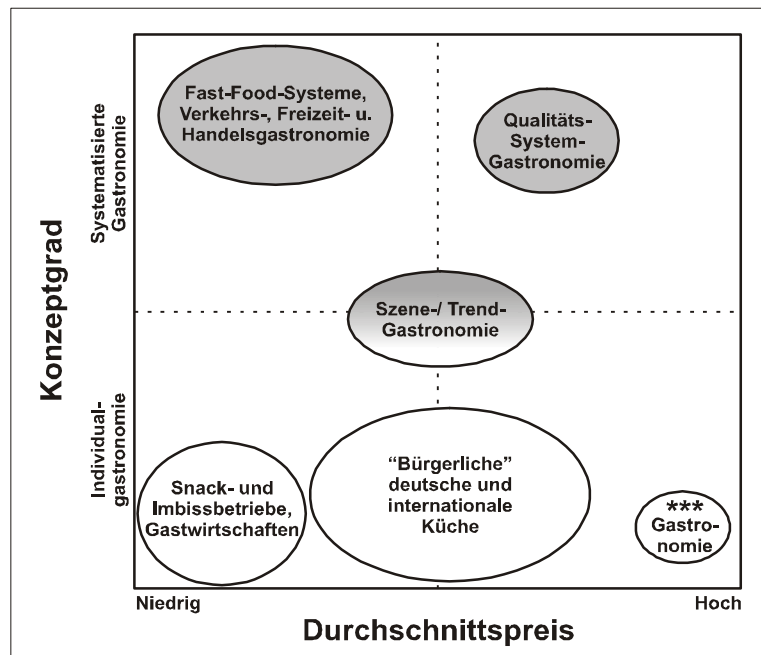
Konzeptgrad

Systematisierte Gastronomie

Individual-gastronomie

Fast-Food-Systeme, Verkehrs-, Freizeit- u. Handelsgastronomie

Qualitäts-System-Gastronomie

Szene-/ Trend-Gastronomie

Snack- und Imbissbetriebe, Gastwirtschaften

"Bürgerliche" deutsche und internationale Küche

*** Gastro-nomie

Niedrig

Hoch

Durchschnittspreis